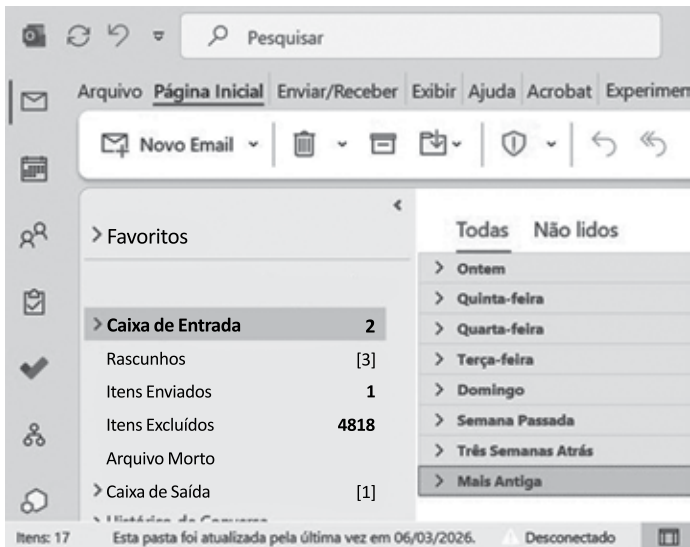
Pesquisar

Arquivo Página Inicial Enviar/Receber Exibir Ajuda Acrobat Experimen

Novo Email

Favoritos

Caixa de Entrada 2
Rascunhos [3]
Itens Enviados 1
Itens Excluídos 4818
Arquivo Morto
Caixa de Saída [1]
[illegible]

Todas Não lidos

Ontem
Quinta-feira
Quarta-feira
Terça-feira
Domingo
Semana Passada
Três Semanas Atrás
Mais Antiga

Itens: 17 Esta pasta foi atualizada pela última vez em 06/03/2026. Desconectado